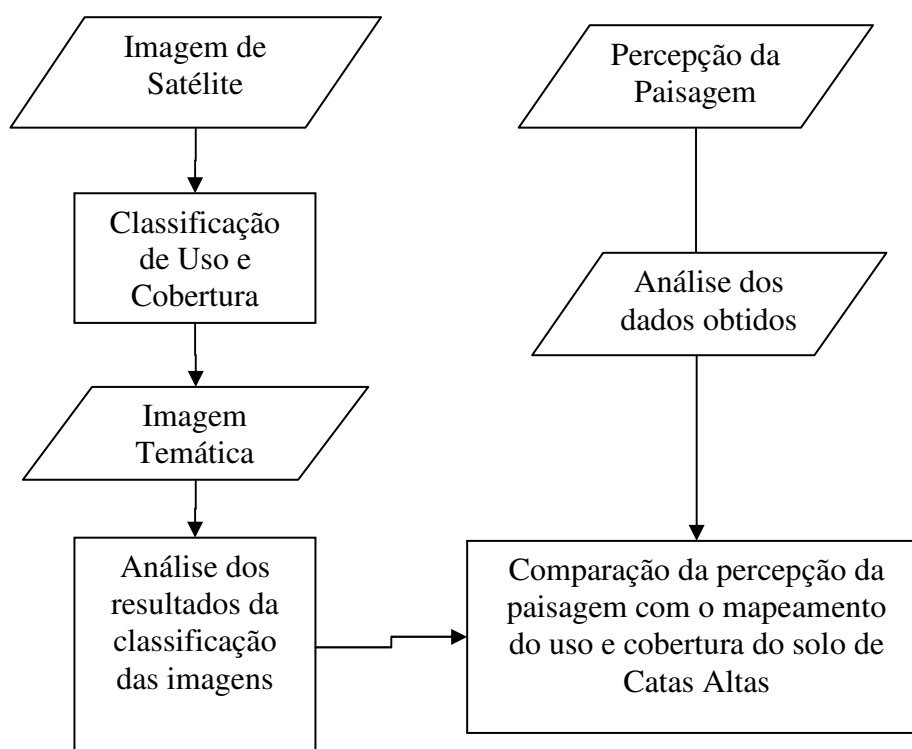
Imagem de Satélite

Classificação de Uso e Cobertura

Imagem Temática

Análise dos resultados da classificação das imagens

Percepção da Paisagem

Análise dos dados obtidos

Comparação da percepção da paisagem com o mapeamento do uso e cobertura do solo de Catas Altas